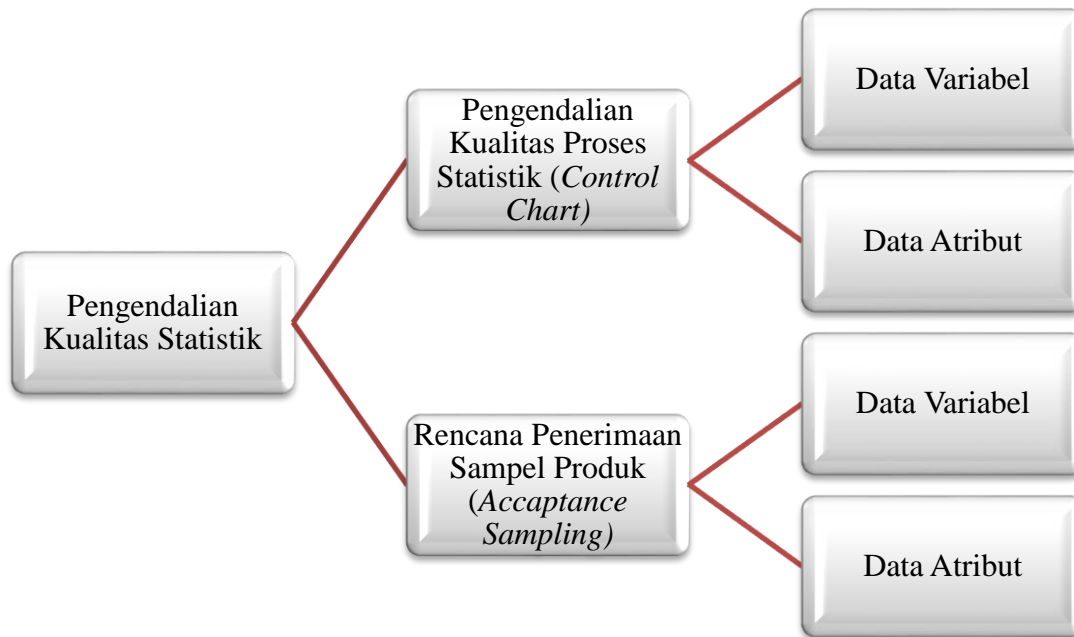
Pengendalian Kualitas Statistik

Pengendalian Kualitas Proses Statistik (Control Chart)

Data Variabel

Data Atribut

Rencana Penerimaan Sampel Produk (Accaptance Sampling)

Data Variabel

Data Atribut